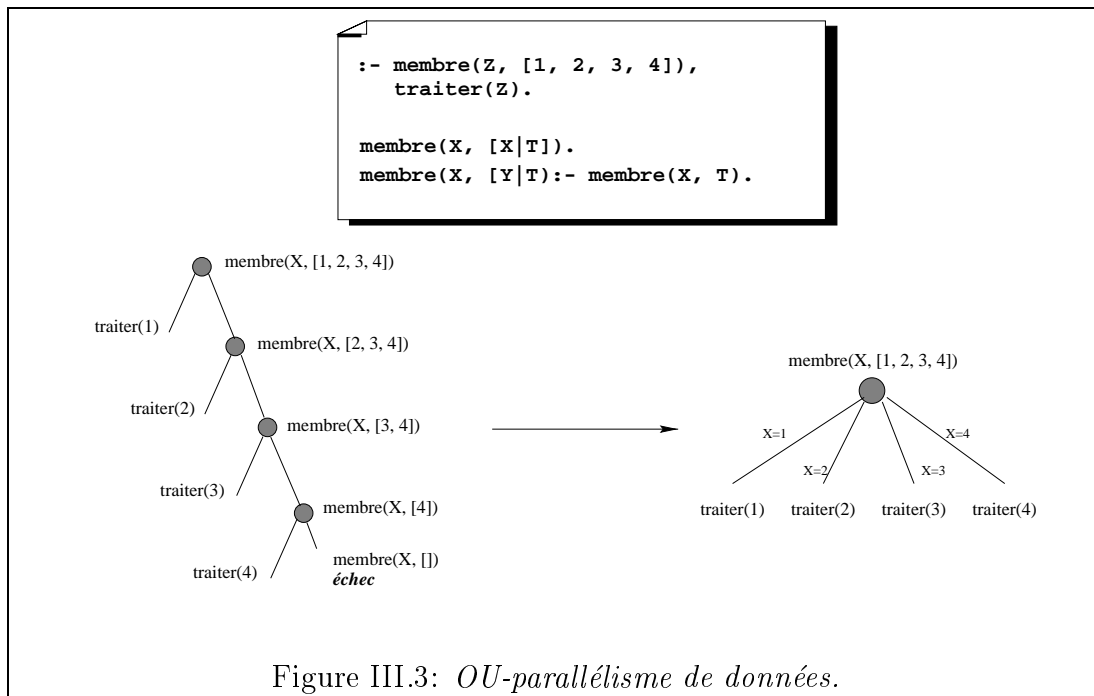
:- membre(Z, [1, 2, 3, 4]),
   traiter(Z).

membre(X, [X|T]).
membre(X, [Y|T]):- membre(X, T).

membre(X, [1, 2, 3, 4])
traiter(1)
membre(X, [2, 3, 4])
traiter(2)
membre(X, [3, 4])
traiter(3)
membre(X, [4])
traiter(4)
membre(X, [])
échec

membre(X, [1, 2, 3, 4])
X=1
X=2
X=3
X=4
traiter(1) traiter(2) traiter(3) traiter(4)

Figure III.3: OU-parallélisme de données.